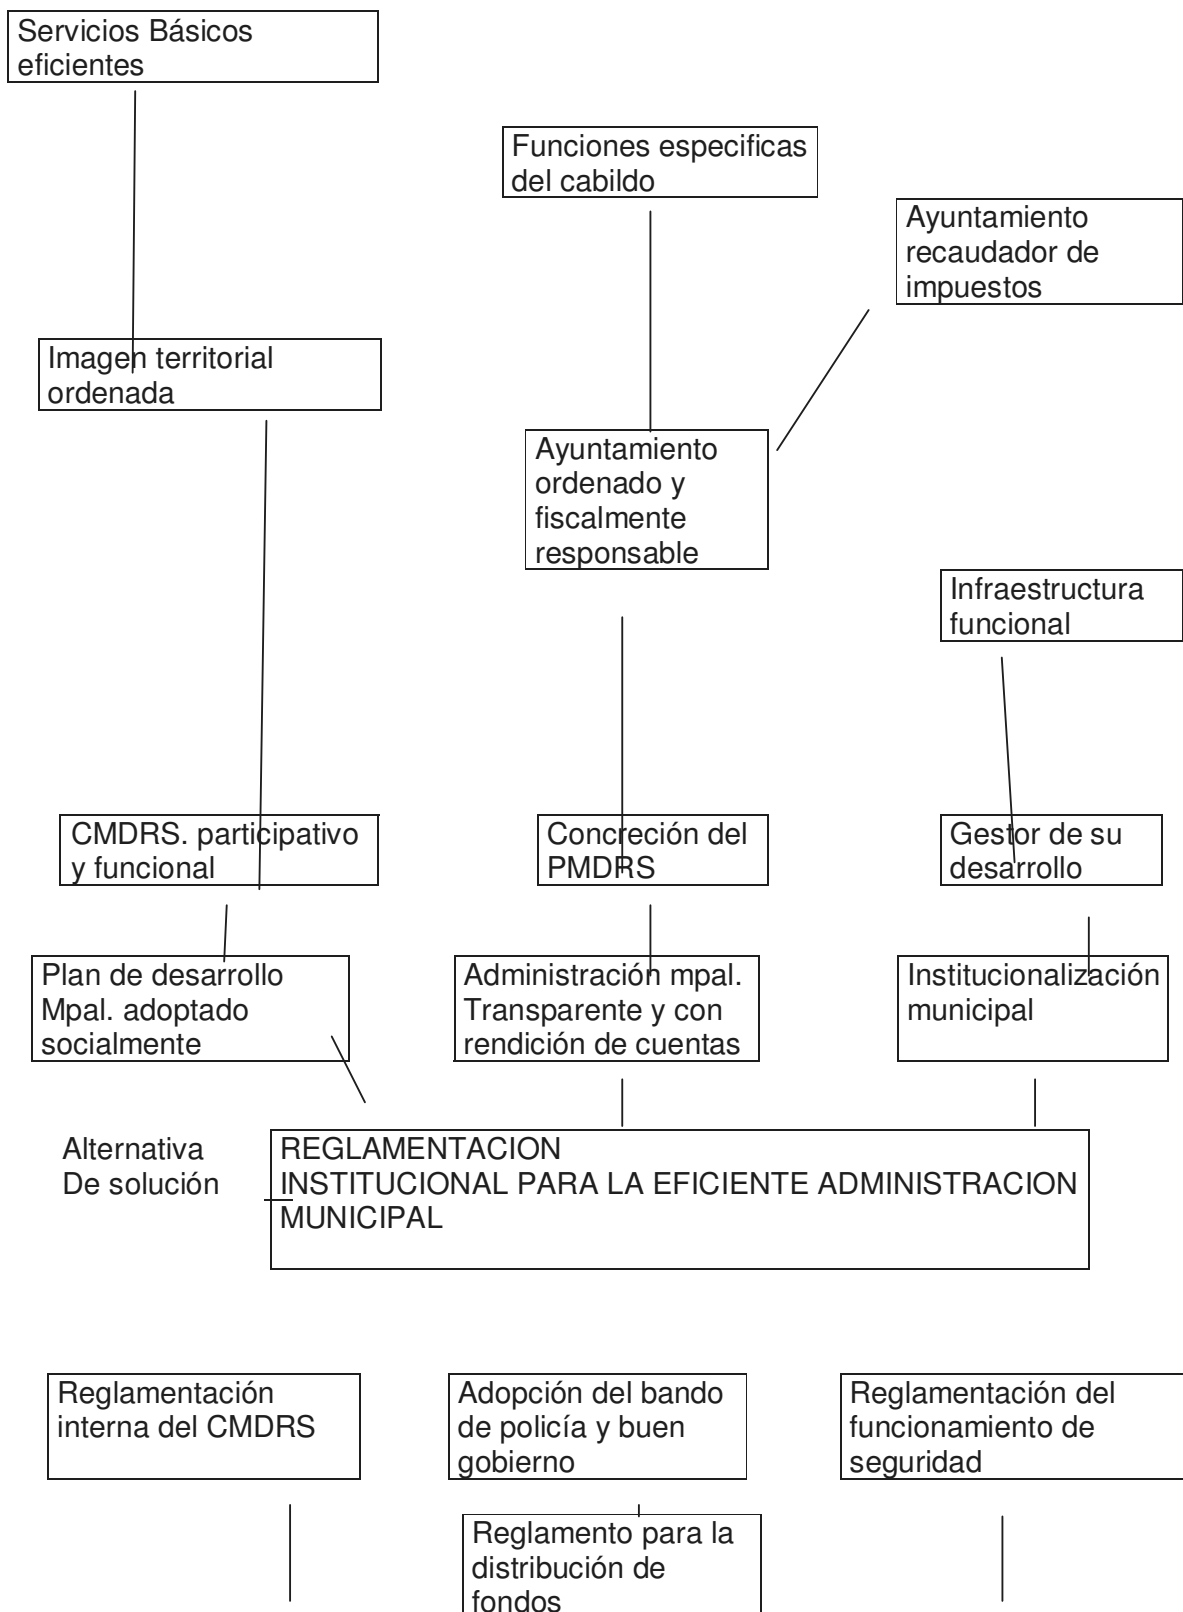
Servicios Básicos eficientes

Funciones especificas del cabildo

Ayuntamiento recaudador de impuestos

Imagen territorial ordenada

Ayuntamiento ordenado y fiscalmente responsable

Infraestructura funcional

CMDRS. participativo y funcional

Concreción del PMDRS

Gestor de su desarrollo

Plan de desarrollo Mpal. adoptado socialmente

Administración mpal. Transparente y con rendición de cuentas

Institucionalización municipal

Alternativa De solución

REGLAMENTACION INSTITUCIONAL PARA LA EFICIENTE ADMINISTRACION MUNICIPAL

Reglamentación interna del CMDRS

Adopción del bando de policía y buen gobierno

Reglamentación del funcionamiento de seguridad

Reglamento para la distribución de fondos